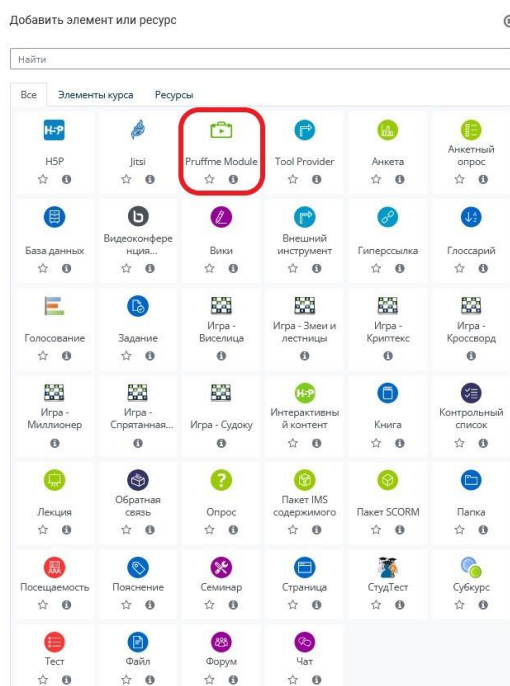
Добавить элемент или ресурс

Найти

Все | Элементы курса | Ресурсы

H5P
H5P

Jitsi

Pruffme Module

Tool Provider

Анкета

Анкетный опрос

База данных

Видеоконференция...

Вики

Внешний инструмент

Гиперссылка

Глоссарий

Голосование

Задание

Игра - Виселица

Игра - Змеи и лестницы

Игра - Криптекс

Игра - Кроссворд

Игра - Миллионер

Игра - Спрятанная...

Игра - Судоку

H-P
Интерактивный контент

Книга

Контрольный список

Лекция

Обратная связь

Опрос

Пакет IMS содержимого

Пакет SCORM

Папка

Посещаемость

Пояснение

Семинар

Страница

СтудТест

Субкурс

Тест

Файл

Форум

Чат